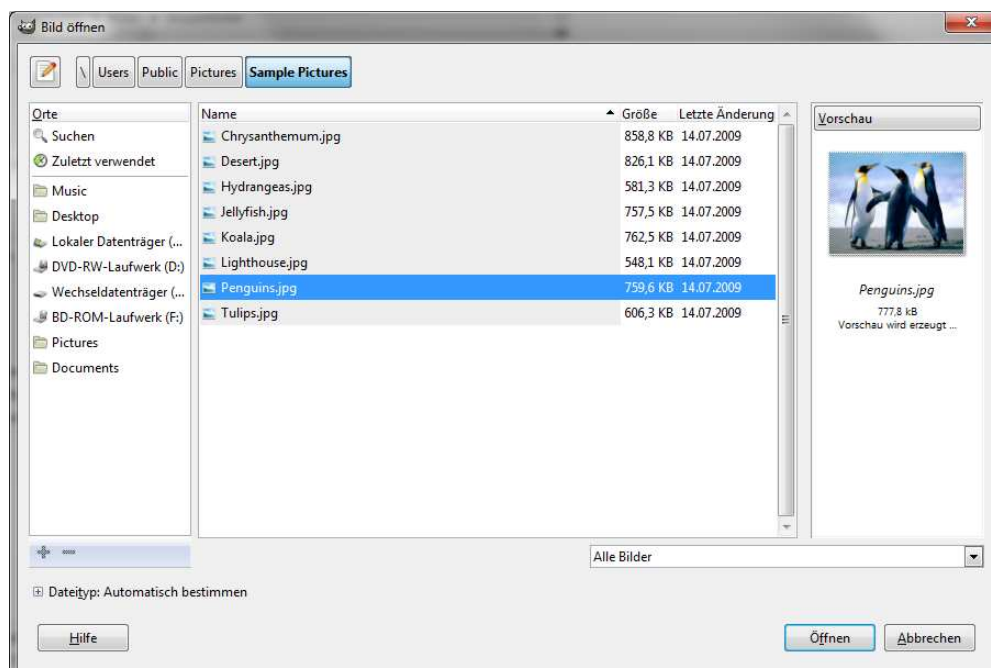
Bild öffnen

\ Users Public Pictures Sample Pictures

Orte
Suchen
Zuletzt verwendet
Music
Desktop
Lokaler Datenträger (...
DVD-RW-Laufwerk (D:)
Wechseldatenträger (...
BD-ROM-Laufwerk (F:)
Pictures
Documents

| Name | Größe | Letzte Änderung |
|---|---|---|
| Chrysanthemum.jpg | 858,8 KB | 14.07.2009 |
| Desert.jpg | 826,1 KB | 14.07.2009 |
| Hydrangeas.jpg | 581,3 KB | 14.07.2009 |
| Jellyfish.jpg | 757,5 KB | 14.07.2009 |
| Koala.jpg | 762,5 KB | 14.07.2009 |
| Lighthouse.jpg | 548,1 KB | 14.07.2009 |
| Penguins.jpg | 759,6 KB | 14.07.2009 |
| Tulips.jpg | 606,3 KB | 14.07.2009 |

Vorschau
Penguins.jpg
777,8 kB
Vorschau wird erzeugt ...

Alle Bilder

Dateityp: Automatisch bestimmen

Hilfe
Öffnen
Abbrechen